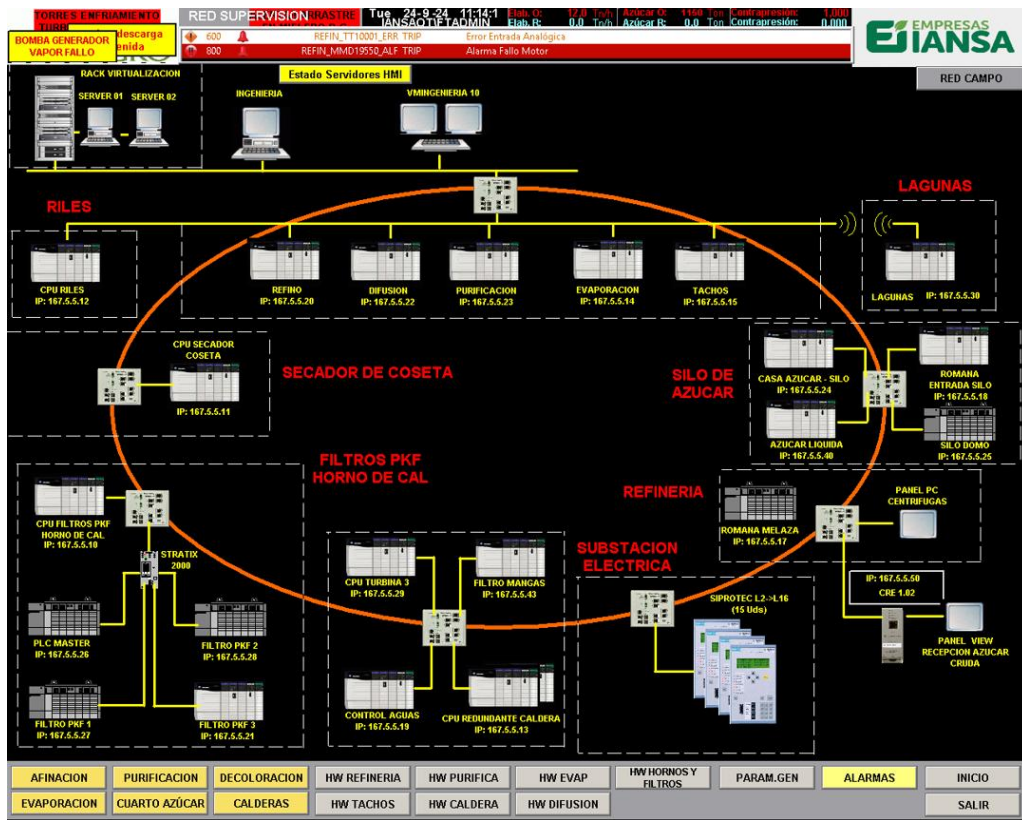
TORRES ENFRIAMIENTO TURB
BOMBA GENERADOR VAPOR FALLO
descarga enida
RED SUPERVISION RRASTRE
Tue 24-9-24 11:14:1 IANSAOT\FTADMIN
Elab. O: 12.0 Tn/h Azúcar O: 1160 Ton Contrapresión: 1.000
Elab. R: 0.0 Tn/h Azúcar R: 0.0 Ton Contrapresión: 0.000
600 REFIN_TT10001_ERR TRIP Error Entrada Analógica
800 REFIN_MMD19550_ALF TRIP Alarma Fallo Motor
EMPRESAS IANSA
RED CAMPO
Estado Servidores HMI
RACK VIRTUALIZACION
SERVER 01 SERVER 02
INGENIERIA
VMINGENIERIA 10
RILES
LAGUNAS
CPU RILES IP: 167.5.5.12
REFINO IP: 167.5.5.20
DIFUSION IP: 167.5.5.22
PURIFICACION IP: 167.5.5.23
EVAPORACION IP: 167.5.5.14
TACHOS IP: 167.5.5.15
LAGUNAS IP: 167.5.5.30
CPU SECADOR COSETA
IP: 167.5.5.11
SECADOR DE COSETA
SILO DE AZUCAR
CASA AZUCAR - SILO IP: 167.5.5.24
ROMANA ENTRADA SILO IP: 167.5.5.18
AZUCAR LIQUIDA IP: 167.5.5.40
SILO DOMO IP: 167.5.5.25
FILTROS PKF HORNO DE CAL
REFINERIA
CPU FILTROS PKF HORNO DE CAL IP: 167.5.5.10
STRATIX 2000
ROMANA MELAZA IP: 167.5.5.17
PANEL PC CENTRIFUGAS
SUBSTACION ELECTRICA
CPU TURBINA 3 IP: 167.5.5.29
FILTRO MANGAS IP: 167.5.5.43
IP: 167.5.5.50
CRE 1.02
PLC MASTER IP: 167.5.5.26
FILTRO PKF 2 IP: 167.5.5.28
SIPROTEC L2->L16 (15 Uds)
PANEL VIEW RECEPCION AZUCAR CRUDA
FILTRO PKF 1 IP: 167.5.5.27
FILTRO PKF 3 IP: 167.5.5.21
CONTROL AGUAS IP: 167.5.5.19
CPU REDUNDANTE CALDERA IP: 167.5.5.13
AFINACION
PURIFICACION
DECOLORACION
HW REFINERIA
HW PURIFICA
HW EVAP
HW HORNOS Y FILTROS
PARAM.GEN
ALARMAS
INICIO
EVAPORACION
CUARTO AZÚCAR
CALDERAS
HW TACHOS
HW CALDERA
HW DIFUSION
SALIR